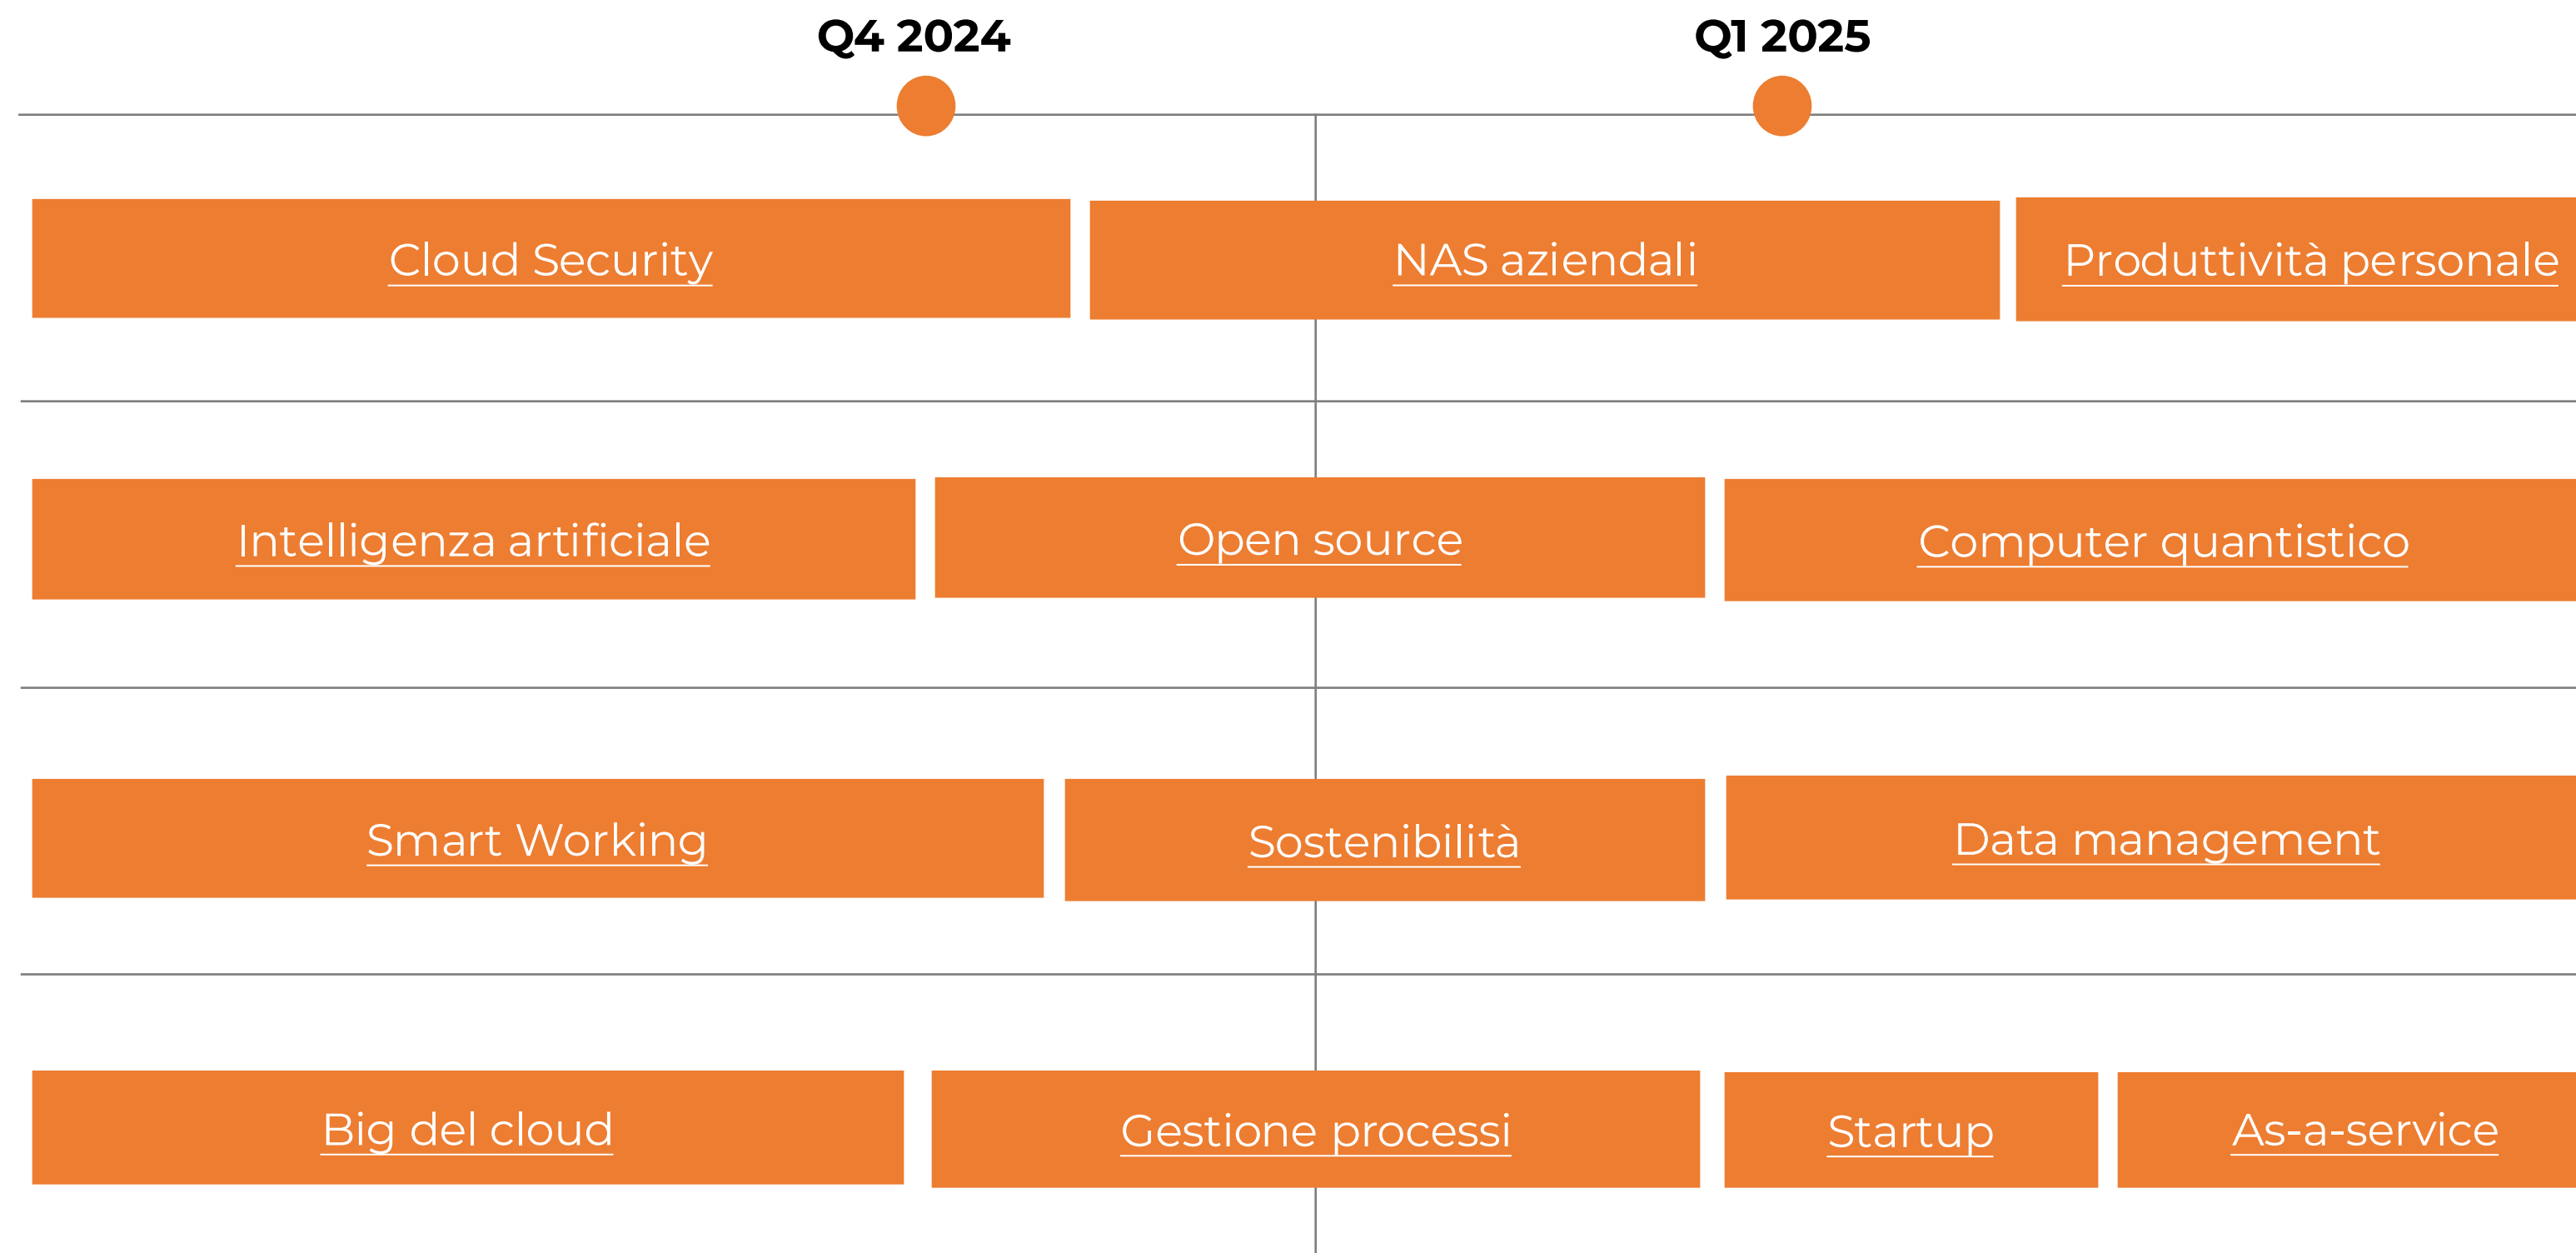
Q4 2024

Q1 2025

Cloud Security

NAS aziendali

Produttività personale

Intelligenza artificiale

Open source

Computer quantistico

Smart Working

Sostenibilità

Data management

Big del cloud

Gestione processi

Startup

As-a-service